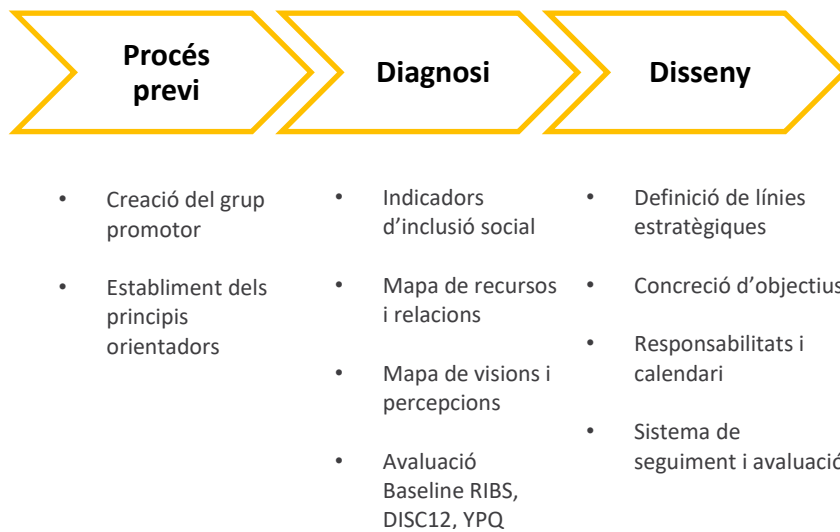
Procés previ

Diagnosi

Disseny

• Creació del grup promotor

• Establiment dels principis orientadors

• Indicadors d'inclusió social

• Mapa de recursos i relacions

• Mapa de visions i percepcions

• Avaluació Baseline RIBS, DISC12, YPQ

• Definició de línies estratègiques

• Concreció d'objectius

• Responsabilitats i calendari

• Sistema de seguiment i avaluació